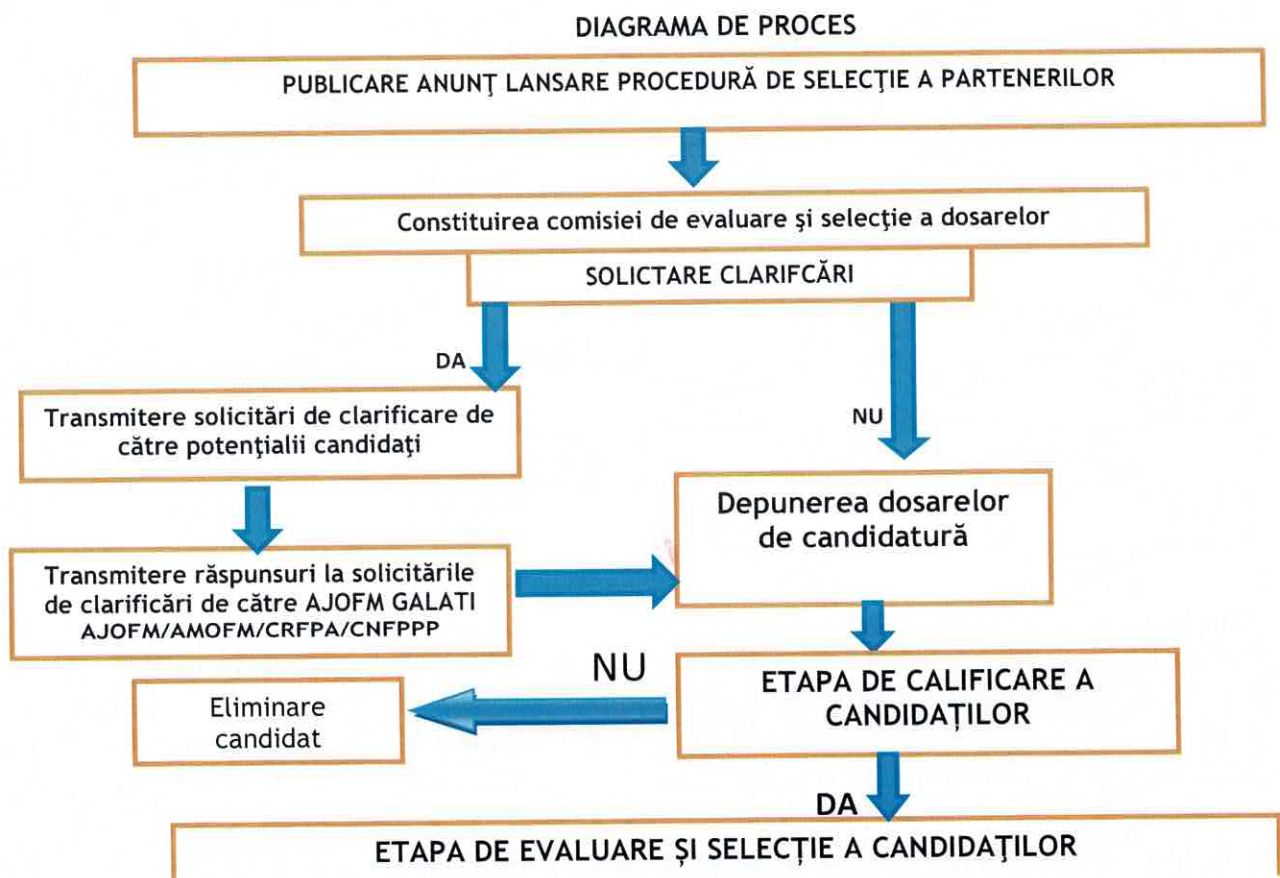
DIAGRAMA DE PROCES

PUBLICARE ANUNŢ LANSARE PROCEDURĂ DE SELECŢIE A PARTENERILOR

Constituirea comisiei de evaluare şi selecţie a dosarelor

SOLICTARE CLARIFCĂRI

DA

NU

Transmitere solicitări de clarificare de către potenţialii candidaţi

Depunerea dosarelor de candidatură

Transmitere răspunsuri la solicitările de clarificări de către AJOFM GALATI AJOFM/AMOFM/CRFPA/CNFPPP

NU

Eliminare candidat

ETAPA DE CALIFICARE A CANDIDAŢILOR

DA

ETAPA DE EVALUARE ŞI SELECŢIE A CANDIDAŢILOR